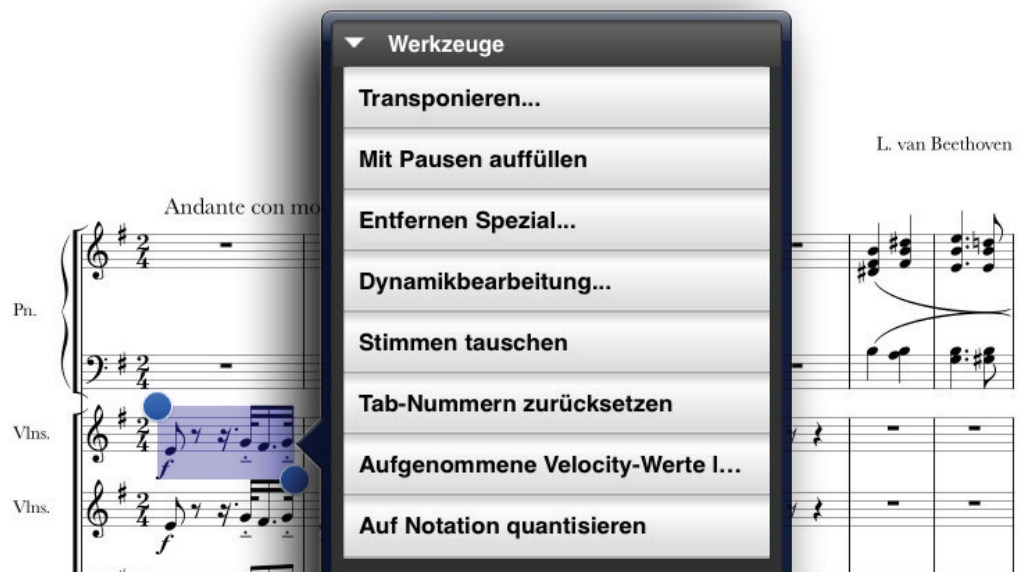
Werkzeuge

Transponieren...

Mit Pausen auffüllen

Entfernen Spezial...

Dynamikbearbeitung...

Stimmen tauschen

Tab-Nummern zurücksetzen

Aufgenommene Velocity-Werte l...

Auf Notation quantisieren

L. van Beethoven

Andante con mo

Pn.

Vlns.

Vlns.

$\frac{2}{4}$

$f$